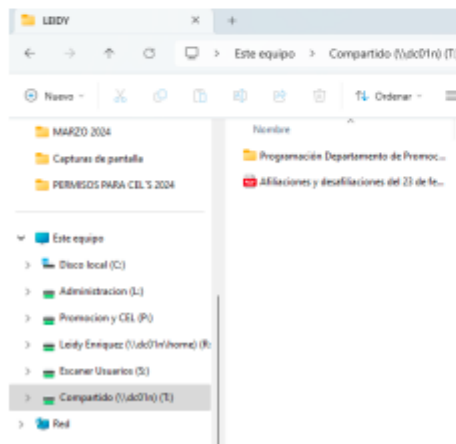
LEIDY
×
+
Este equipo > Compartido (\\dc01n) (T:)
Nuevo
Ordenar
MARZO 2024
Capturas de pantalla
PERMISOS PARA CEL'S 2024
Este equipo
Disco local (C:)
Administracion (L:)
Promocion y CEL (P:)
Leidy Enriquez (\\dc01n\home) (R:
Escaner Usuarios (S:)
Compartido (\\dc01n) (T:)
Red
Nombre
Programación Departamento de Promoc...
Afiliaciones y desafiliaciones del 23 de fe...